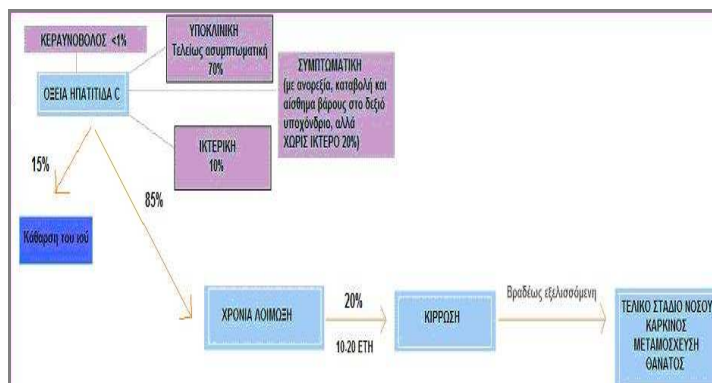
ΚΕΡΑΥΝΟΒΟΛΟΣ <1%

ΥΠΟΚΛΙΝΙΚΗ
Τελείως ασυμπτωματική
70%

ΣΥΜΠΤΩΜΑΤΙΚΗ
(με ανορεξία, καταβολή και αίσθημα βάρους στο δεξιό υποχόνδριο, αλλά ΧΩΡΙΣ ΙΚΤΕΡΟ 20%)

ΟΞΕΙΑ ΗΠΑΤΙΤΙΔΑ C

ΙΚΤΕΡΙΚΗ
10%

15%

85%

Κάθαρση του ιού

ΧΡΟΝΙΑ ΛΟΙΜΩΞΗ

20%

10-20 ΕΤΗ

ΚΙΡΡΩΣΗ

Βραδέως εξελισσόμενη

ΤΕΛΙΚΟ ΣΤΑΔΙΟ ΝΟΣΟΥ
ΚΑΡΚΙΝΟΣ
ΜΕΤΑΜΟΣΧΕΥΣΗ
ΘΑΝΑΤΟΣ